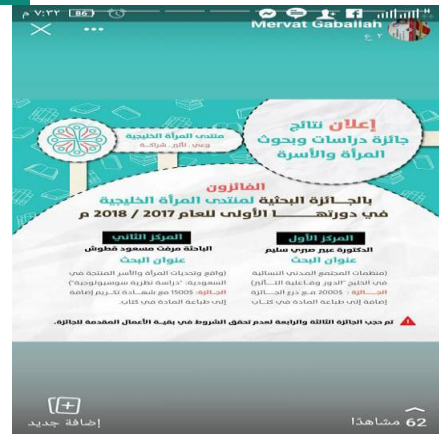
Mervat Gaballah

إعلان نتائج
جائزة دراسات وبحوث
المرأة والأسرة

منتدى المرأة الخليجية

الفائزون
بالجائزة البحثية لمنتدى المرأة الخليجية
في دورتها الأولى للعام 2017 / 2018 م

المركز الأول
الدكتورة عبير صبري سليم
عنوان البحث
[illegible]

المركز الثاني
الباحثة مرفت مسعود قطوش
عنوان البحث
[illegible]

تم حجب الجائزة الثالثة والرابعة لعدم تحقق الشروط في بقية الأبحاث المقدمة.

إضافة جديد
62 مشاهدا